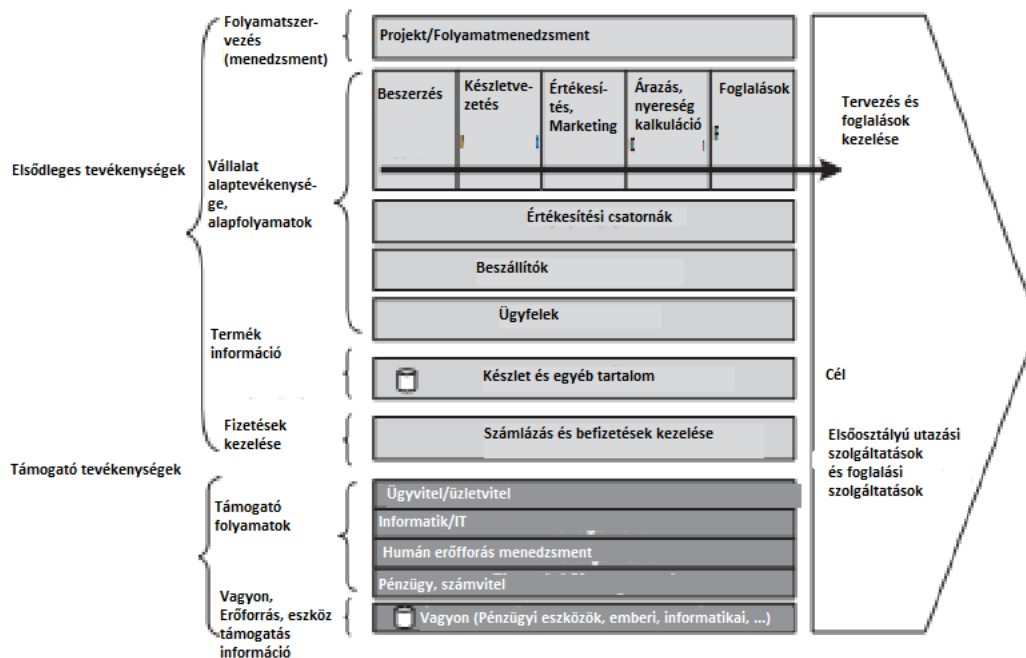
Folyamatszervezés (menedzsment)

Projekt/Folyamatmenedzsment

Elsődleges tevékenységek

Vállalat alaptevékenysége, alapfolyamatok

Beszerzés

Készletvezetés

Értékesítés, Marketing

Árazás, nyereség kalkuláció

Foglalások

Tervezés és foglalások kezelése

Értékesítési csatornák

Beszállítók

Ügyfelek

Termék információ

Készlet és egyéb tartalom

Cél

Fizetések kezelése

Számlázás és befizetések kezelése

Elsőosztályú utazási szolgáltatások és foglalási szolgáltatások

Támogató tevékenységek

Támogató folyamatok

Ügyvitel/üzletvitel

Informatik/IT

Humán erőfforás menedzsment

Pénzügy, számvitel

Vagyon, Erőforrás, eszköz támogatás információ

Vagyon (Pénzügyi eszközök, emberi, informatikai, ...)